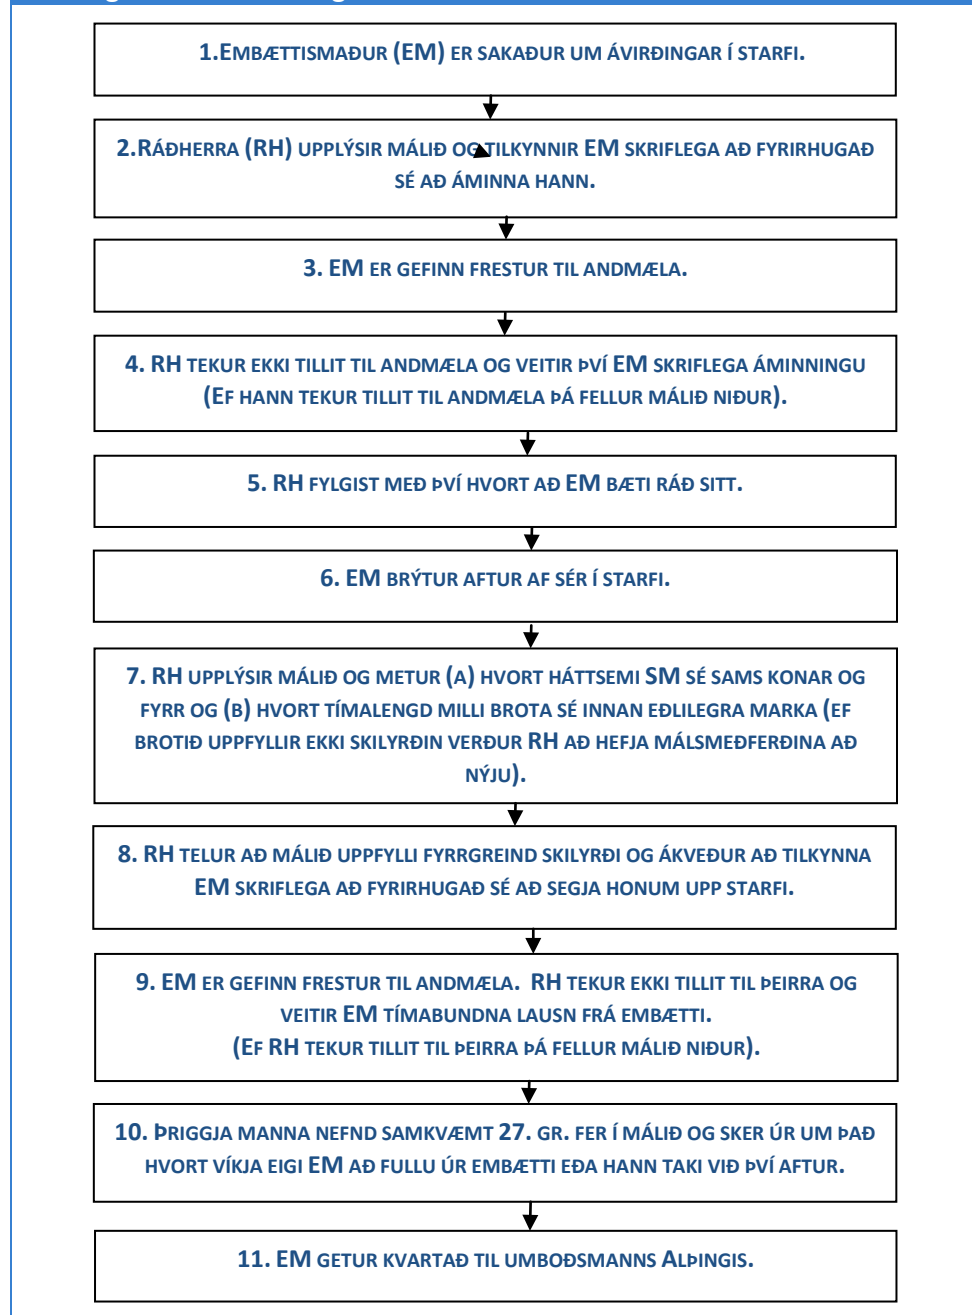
1.Embættismaður (EM) er sakaður um ávirðingar í starfi.

2.Ráðherra (RH) upplýsir málið og tilkynnir EM skriflega að fyrirhugað sé að áminna hann.

3. EM er gefinn frestur til andmæla.

4. RH tekur ekki tillit til andmæla og veitir því EM skriflega áminningu (Ef hann tekur tillit til andmæla þá fellur málið niður).

5. RH fylgist með því hvort að EM bæti ráð sitt.

6. EM brýtur aftur af sér í starfi.

7. RH upplýsir málið og metur (a) hvort háttsemi SM sé sams konar og fyrr og (b) hvort tímalengd milli brota sé innan eðlilegra marka (ef brotið uppfyllir ekki skilyrðin verður RH að hefja málsmeðferðina að nýju).

8. RH telur að málið uppfylli fyrrgreind skilyrði og ákveður að tilkynna EM skriflega að fyrirhugað sé að segja honum upp starfi.

9. EM er gefinn frestur til andmæla. RH tekur ekki tillit til þeirra og veitir EM tímabundna lausn frá embætti. (Ef RH tekur tillit til þeirra þá fellur málið niður).

10. Þriggja manna nefnd samkvæmt 27. gr. fer í málið og sker úr um það hvort víkja eigi EM að fullu úr embætti eða hann taki við því aftur.

11. EM getur kvartað til umboðsmanns Alþingis.